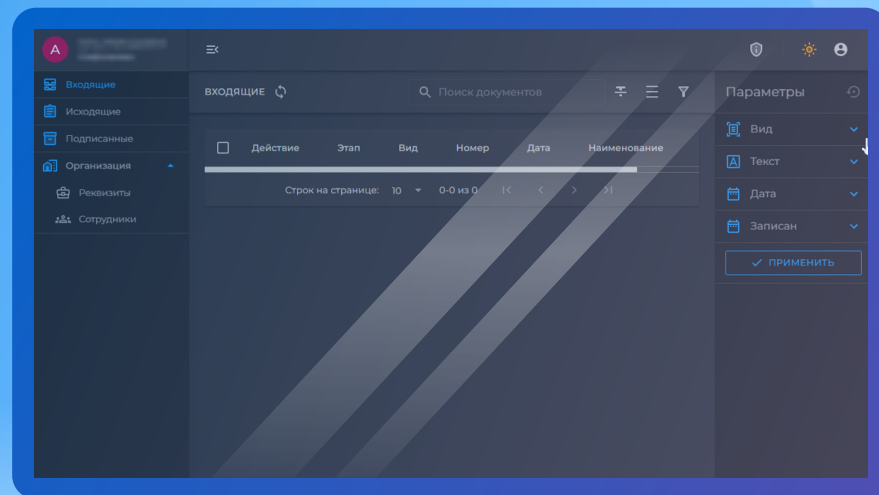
A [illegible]

Входящие
Исходящие
Подписанные
Организация
Реквизиты
Сотрудники

ВХОДЯЩИЕ

Поиск документов

| Действие | Этап | Вид | Номер | Дата | Наименование |
|---|---|---|---|---|---|

Строк на странице: 10 0-0 из 0

Параметры
Вид
Текст
Дата
Записан
ПРИМЕНИТЬ